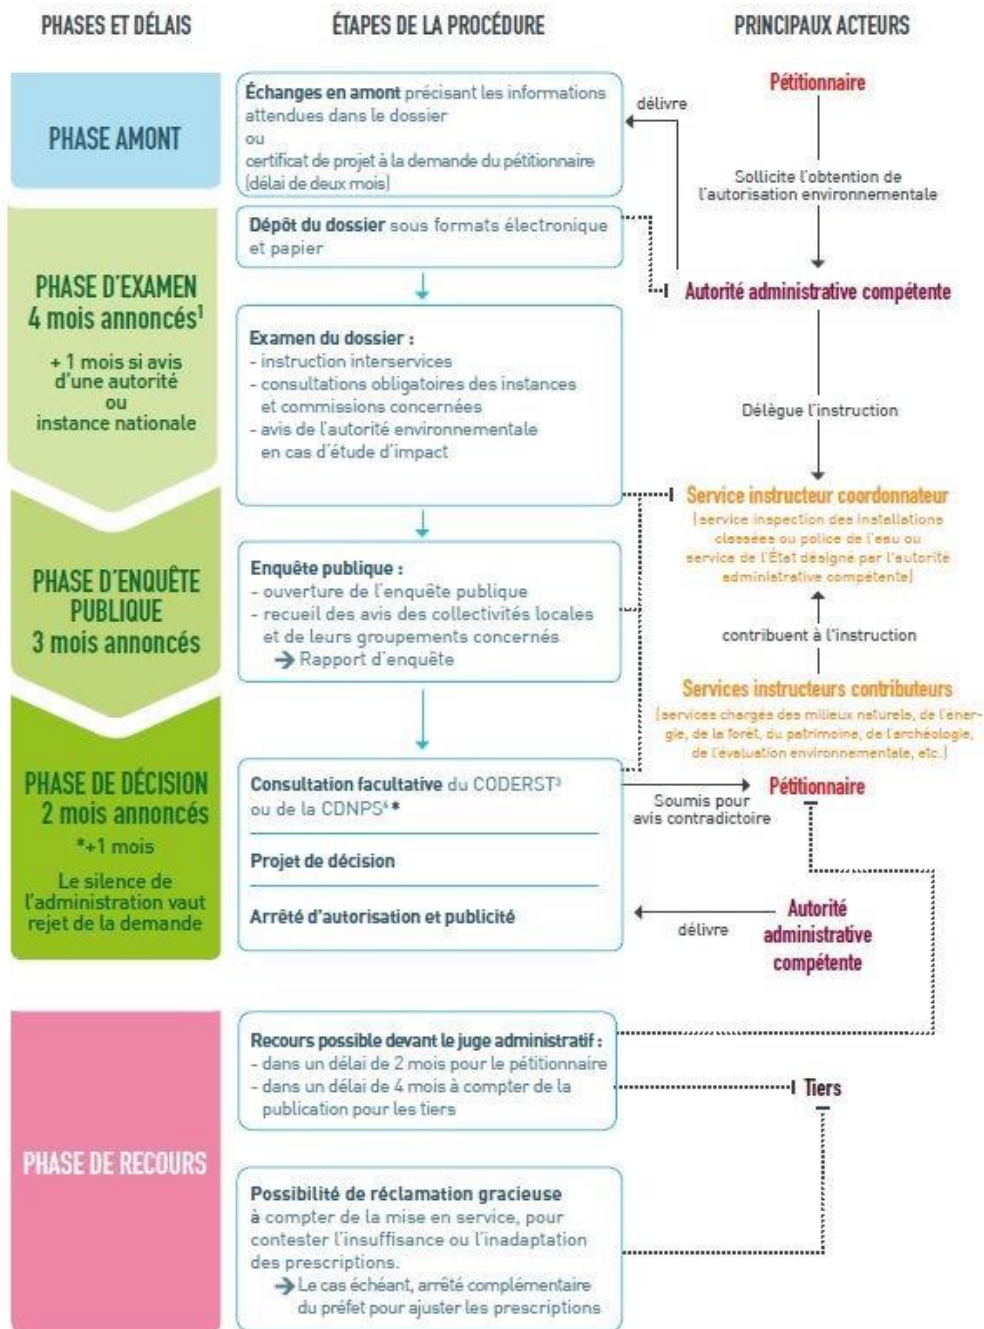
PHASES ET DÉLAIS

ÉTAPES DE LA PROCÉDURE

PRINCIPAUX ACTEURS

PHASE AMONT

Échanges en amont précisant les informations attendues dans le dossier
ou
certificat de projet à la demande du pétitionnaire (délai de deux mois)

délivre

Pétitionnaire

Sollicite l'obtention de l'autorisation environnementale

PHASE D'EXAMEN
4 mois annoncés$^1$
+ 1 mois si avis d'une autorité ou instance nationale

Dépôt du dossier sous formats électronique et papier

Autorité administrative compétente

Examen du dossier :
- instruction interservices
- consultations obligatoires des instances et commissions concernées
- avis de l'autorité environnementale en cas d'étude d'impact

Délègue l'instruction

Service instructeur coordonnateur
(service inspection des installations classées ou police de l'eau ou service de l'État désigné par l'autorité administrative compétente)

PHASE D'ENQUÊTE PUBLIQUE
3 mois annoncés

Enquête publique :
- ouverture de l'enquête publique
- recueil des avis des collectivités locales et de leurs groupements concernés
→ Rapport d'enquête

contribuent à l'instruction

Services instructeurs contributeurs
(services chargés des milieux naturels, de l'énergie, de la forêt, du patrimoine, de l'archéologie, de l'évaluation environnementale, etc.)

PHASE DE DÉCISION
2 mois annoncés
*+1 mois
Le silence de l'administration vaut rejet de la demande

Consultation facultative du CODERST$^3$ ou de la CDNPS$^4$*

Soumis pour avis contradictoire

Pétitionnaire

Projet de décision

Arrêté d'autorisation et publicité

délivre

Autorité administrative compétente

PHASE DE RECOURS

Recours possible devant le juge administratif :
- dans un délai de 2 mois pour le pétitionnaire
- dans un délai de 4 mois à compter de la publication pour les tiers

Tiers

Possibilité de réclamation gracieuse à compter de la mise en service, pour contester l'insuffisance ou l'inadaptation des prescriptions.
→ Le cas échéant, arrêté complémentaire du préfet pour ajuster les prescriptions